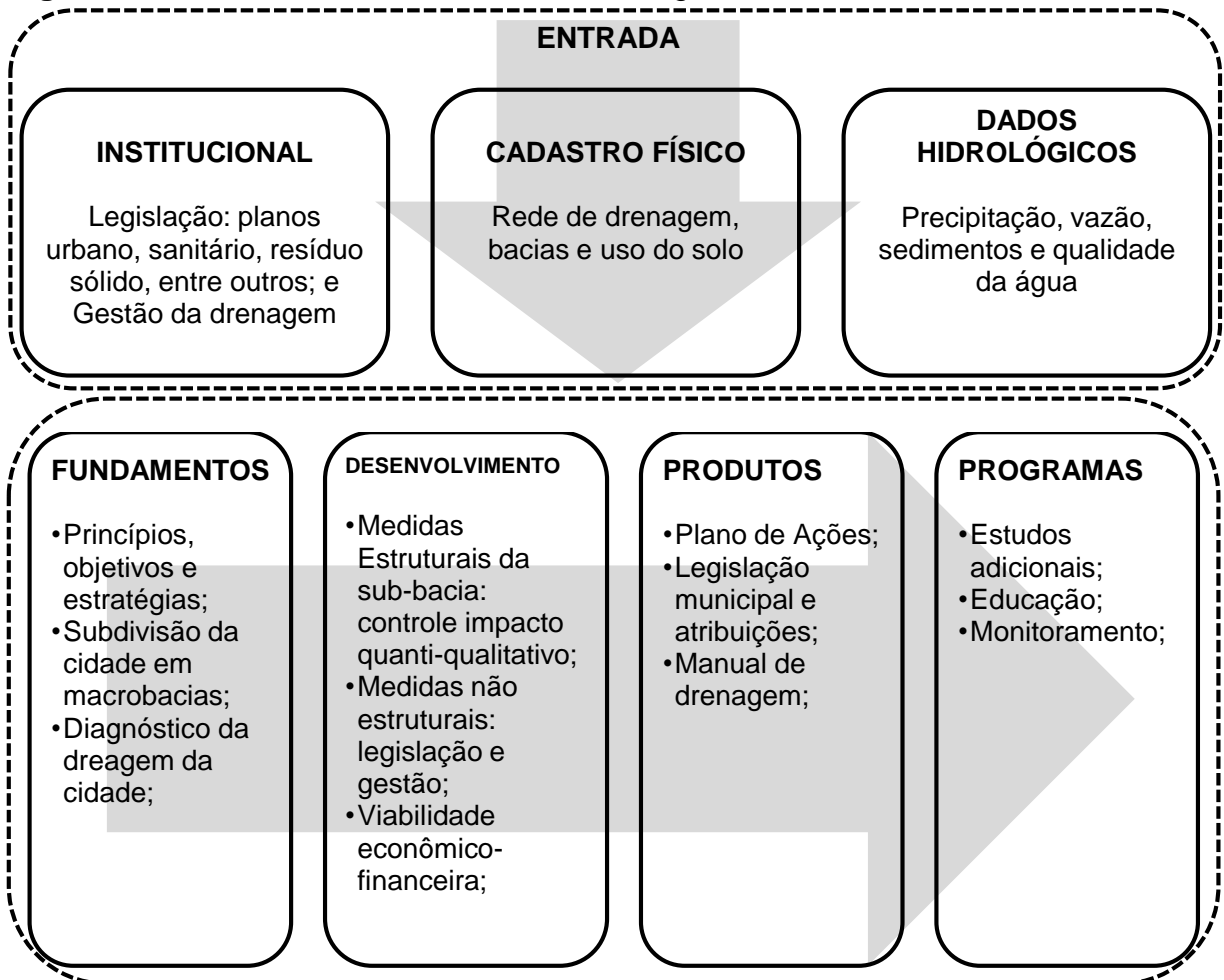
ENTRADA

INSTITUCIONAL

Legislação: planos urbano, sanitário, resíduo sólido, entre outros; e Gestão da drenagem

CADASTRO FÍSICO

Rede de drenagem, bacias e uso do solo

DADOS HIDROLÓGICOS

Precipitação, vazão, sedimentos e qualidade da água

FUNDAMENTOS

•Princípios, objetivos e estratégias;
•Subdivisão da cidade em macrobacias;
•Diagnóstico da dreagem da cidade;

DESENVOLVIMENTO

•Medidas Estruturais da sub-bacia: controle impacto quanti-qualitativo;
•Medidas não estruturais: legislação e gestão;
•Viabilidade econômico-financeira;

PRODUTOS

•Plano de Ações;
•Legislação municipal e atribuições;
•Manual de drenagem;

PROGRAMAS

•Estudos adicionais;
•Educação;
•Monitoramento;